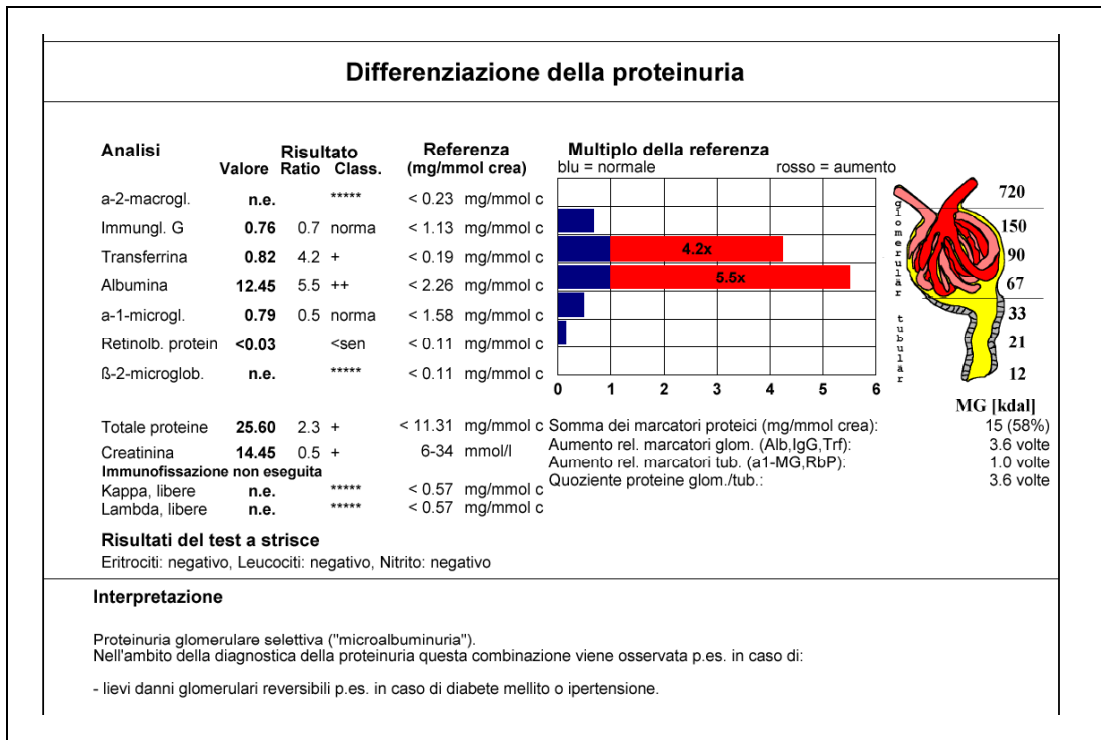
Differenziazione della proteinuria

| Analisi | Valore | Ratio | Class. | Referenza (mg/mmol crea) |
|---|---|---|---|---|
| a-2-macrogl. | n.e. | | ***** | < 0.23 mg/mmol c |
| Immungl. G | 0.76 | 0.7 | norma | < 1.13 mg/mmol c |
| Transferrina | 0.82 | 4.2 | + | < 0.19 mg/mmol c |
| Albumina | 12.45 | 5.5 | ++ | < 2.26 mg/mmol c |
| a-1-microgl. | 0.79 | 0.5 | norma | < 1.58 mg/mmol c |
| Retinolb. protein | <0.03 | | <sen | < 0.11 mg/mmol c |
| ß-2-microglob. | n.e. | | ***** | < 0.11 mg/mmol c |

Risultato

Multiplo della referenza
blu = normale rosso = aumento

4.2x
5.5x

0 1 2 3 4 5 6

glomerular
tubular

720
150
90
67
33
21
12
MG [kdal]

| | | | | |
|---|---|---|---|---|
| Totale proteine | 25.60 | 2.3 | + | < 11.31 mg/mmol c |
| Creatinina | 14.45 | 0.5 | + | 6-34 mmol/l |

Immunofissazione non eseguita

| | | | |
|---|---|---|---|
| Kappa, libere | n.e. | ***** | < 0.57 mg/mmol c |
| Lambda, libere | n.e. | ***** | < 0.57 mg/mmol c |

Somma dei marcatori proteici (mg/mmol crea): 15 (58%)
Aumento rel. marcatori glom. (Alb,IgG,Trf): 3.6 volte
Aumento rel. marcatori tub. (a1-MG,RbP): 1.0 volte
Quoziente proteine glom./tub.: 3.6 volte

Risultati del test a strisce
Eritrociti: negativo, Leucociti: negativo, Nitrito: negativo

Interpretazione

Proteinuria glomerulare selettiva ("microalbuminuria").
Nell'ambito della diagnostica della proteinuria questa combinazione viene osservata p.es. in caso di:

- lievi danni glomerulari reversibili p.es. in caso di diabete mellito o ipertensione.